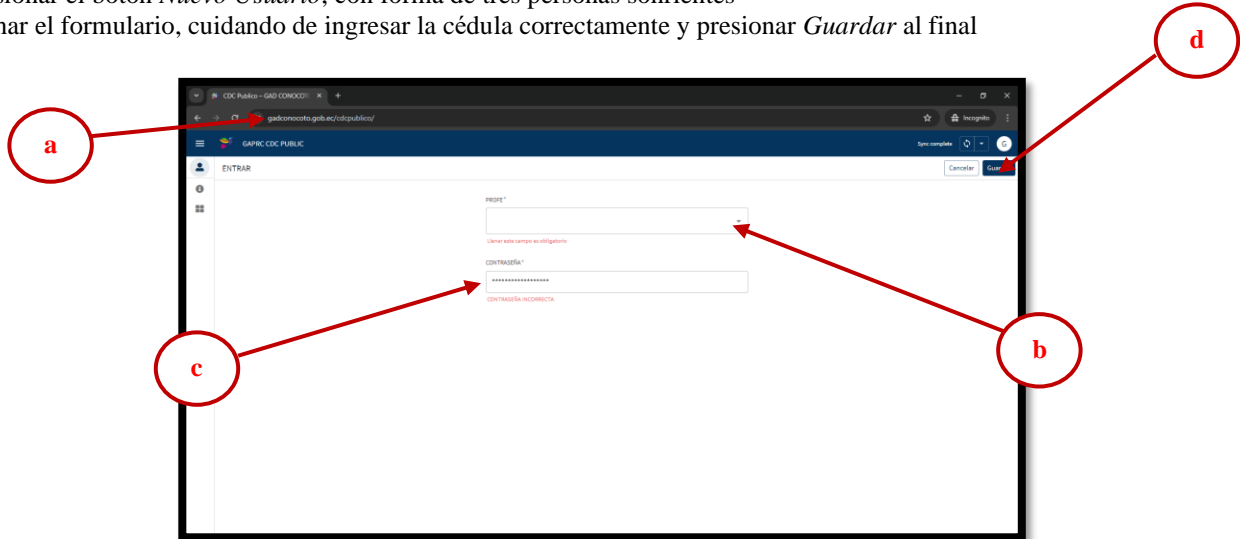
nar el formulario, cuidando de ingresar la cédula correctamente y presionar *Guardar* al final

d

a

CDC Publico – GAD CONOCOTO ×

gadconocoto.gob.ec/cdcpublico/

Incognito

GAPRC CDC PUBLIC

Sync complete

G

ENTRAR

Cancelar

Guar

PROFE *

Llenar este campo es obligatorio

CONTRASEÑA *

••••••••••••••••••

CONTRASEÑA INCORRECTA

c

b